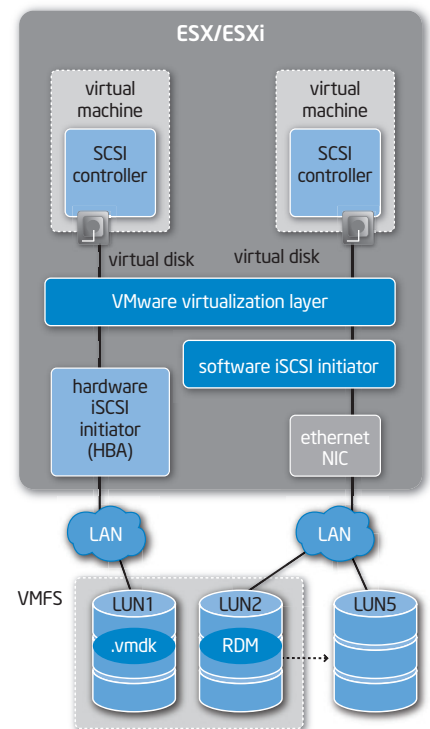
ESX/ESXi

virtual machine

SCSI controller

virtual machine

SCSI controller

virtual disk

virtual disk

VMware virtualization layer

software iSCSI initiator

hardware iSCSI initiator (HBA)

ethernet NIC

LAN

LAN

VMFS

LUN1

.vmdk

LUN2

RDM

LUN5